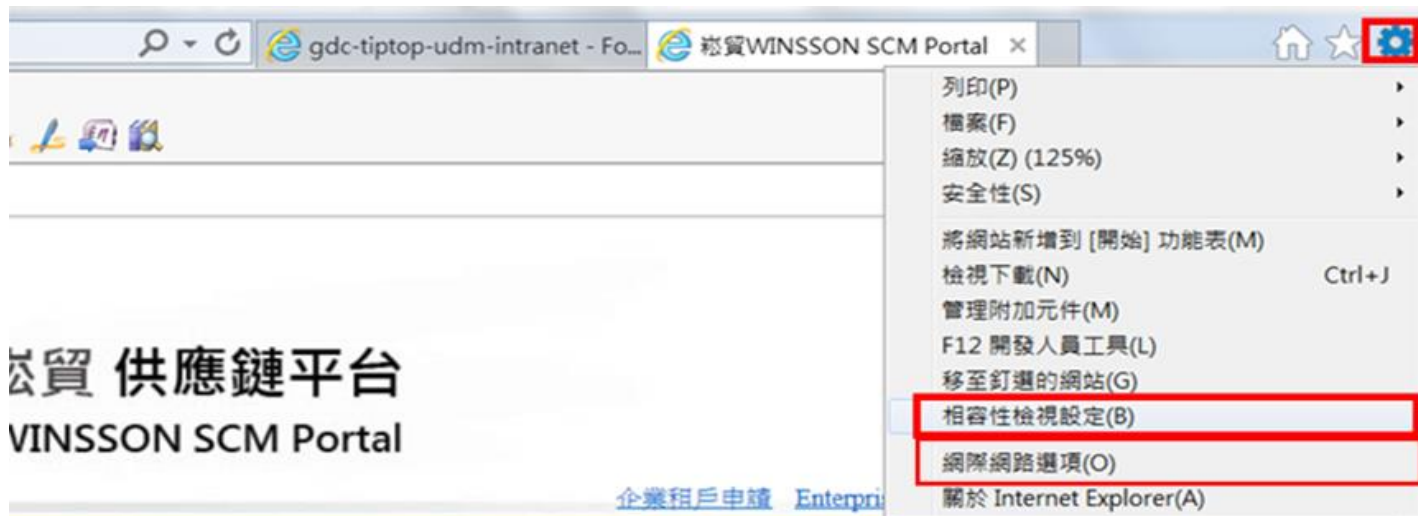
gdc-tiptop-udm-intranet - Fo... 崧貿WINSSON SCM Portal ×

列印(P)
檔案(F)
縮放(Z) (125%)
安全性(S)
將網站新增到 [開始] 功能表(M)
檢視下載(N) Ctrl+J
管理附加元件(M)
F12 開發人員工具(L)
移至釘選的網站(G)
相容性檢視設定(B)
網際網路選項(O)
關於 Internet Explorer(A)

崧貿 供應鏈平台
WINSSON SCM Portal

企業租戶申請 Enterpri